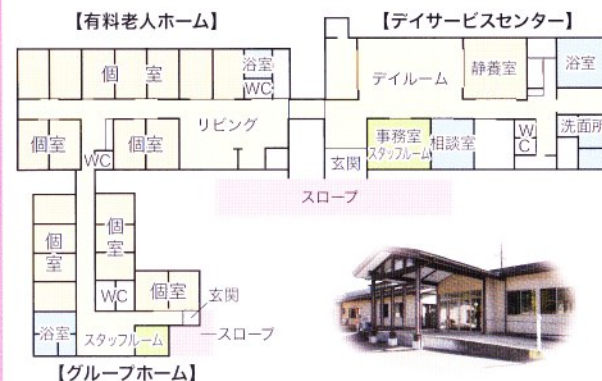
【有料老人ホーム】

【デイサービスセンター】

個室

浴室

WC

リビング

個室

個室

WC

デイルーム

静養室

浴室

事務室
スタッフルーム

相談室

WC

洗面所

玄関

スロープ

個室

個室

WC

個室

玄関

スロープ

浴室

スタッフルーム

【グループホーム】